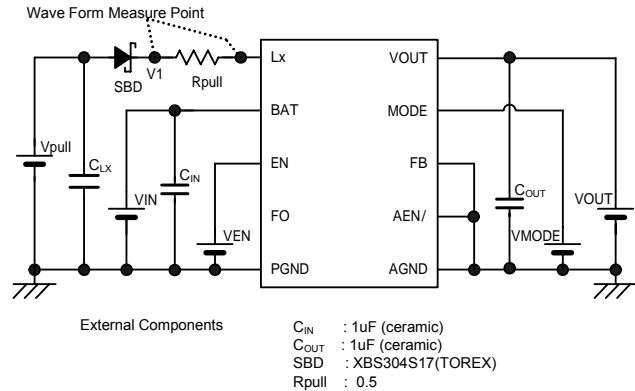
Wave Form Measure Point

SBD V1 Rpull

Lx VOUT

BAT MODE

EN FB

FO AEN/

PGND AGND

Vpull $C_{LX}$ VIN $C_{IN}$ VEN

$C_{OUT}$ VOUT VMODE

External Components

$C_{IN}$ : 1uF (ceramic)
$C_{OUT}$ : 1uF (ceramic)
SBD : XBS304S17(TOREX)
Rpull : 0.5